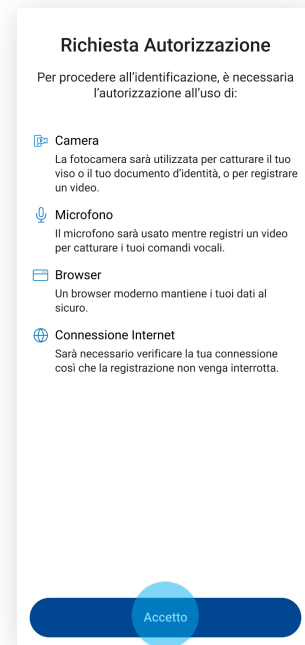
Richiesta Autorizzazione

Per procedere all'identificazione, è necessaria l'autorizzazione all'uso di:

Camera
La fotocamera sarà utilizzata per catturare il tuo viso o il tuo documento d'identità, o per registrare un video.

Microfono
Il microfono sarà usato mentre registri un video per catturare i tuoi comandi vocali.

Browser
Un browser moderno mantiene i tuoi dati al sicuro.

Connessione Internet
Sarà necessario verificare la tua connessione così che la registrazione non venga interrotta.

Accetto